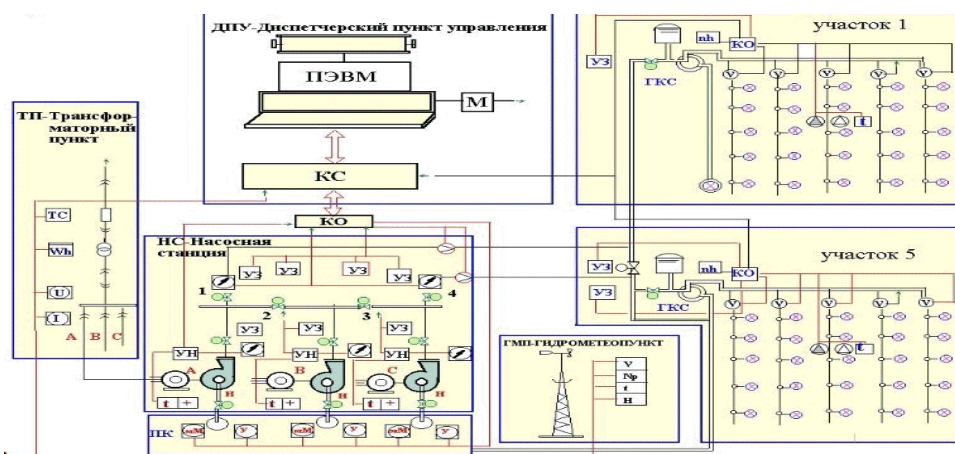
ДПУ-Диспетчерский пункт управления

ПЭВМ

М

КС

КО

ТП-Трансформаторный пункт

TC

Wh

U

I

A B C

НС-Насосная станция

УЗ УЗ УЗ УЗ

1 2 3 4

УЗ УЗ УЗ

УН УН УН

A B C

н н н

t + t + t +

ПК

ГМП-ГИДРОМЕТЕОПУНКТ

V

Np

t

H

участок 1

УЗ

nh

КО

ГКС

V V V V V V

t

участок 5

УЗ

УЗ

nh

КО

ГКС

V V V V V V

t